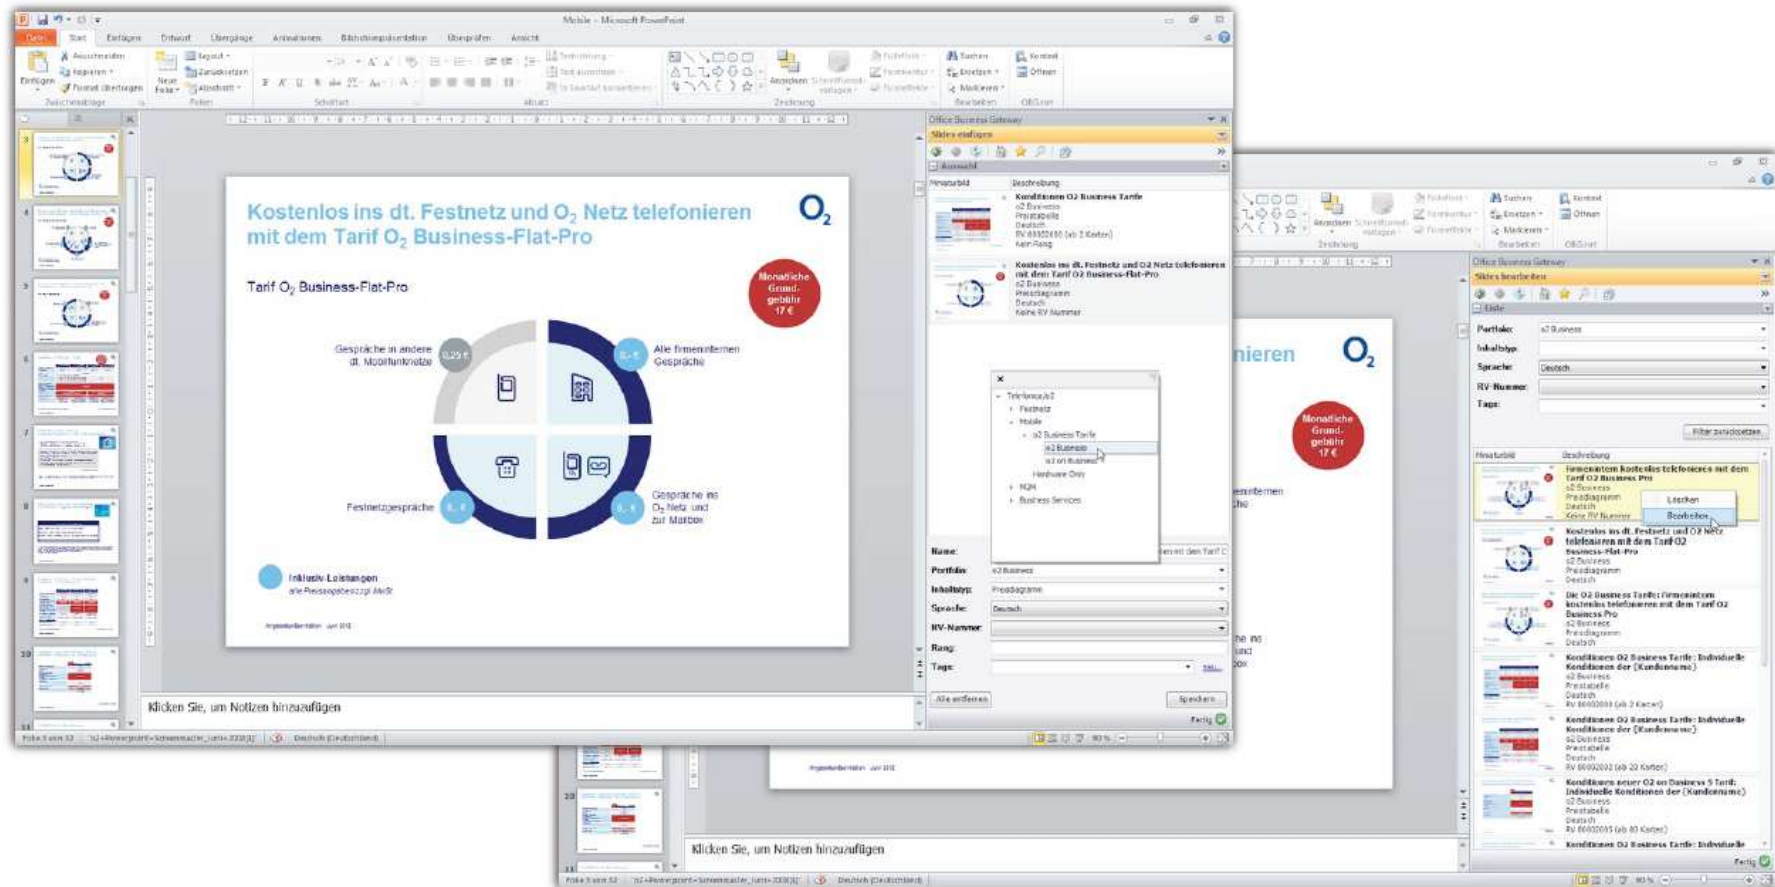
Mobile - Microsoft PowerPoint

Datei Start Einfügen Entwurf Übergänge Animationen Bildschirmpräsentation Überprüfen Ansicht

Ausschneiden Kopieren Format übertragen Einfügen Zwischenablage Neue Folie Layout Zurücksetzen Abschnitt Folien Schriftart Absatz Zeichnung Anordnen Schnellformatvorlagen Suchen Ersetzen Markieren Bearbeiten Kontext Öffnen OBGriot

Kostenlos ins dt. Festnetz und $O_2$ Netz telefonieren mit dem Tarif $O_2$ Business-Flat-Pro

$O_2$

Tarif $O_2$ Business-Flat-Pro

Monatliche Grundgebühr 17 €

Gespräche in andere dt. Mobilfunknetze

0,25 €

0,- €

Alle firmeninternen Gespräche

Festnetzgespräche

0,- €

0,- €

Gespräche ins $O_2$ Netz und zur Mailbox

Inklusiv-Leistungen

Klicken Sie, um Notizen hinzuzufügen

Office Business Gateway

Slides einfügen

Auswahl

Miniaturbild Beschreibung

Konditionen O2 Business Tarife
o2 Business
Preistabelle
Deutsch
Kein Rang

Kostenlos ins dt. Festnetz und O2 Netz telefonieren mit dem Tarif O2 Business-Flat-Pro
o2 Business
Preisdiagramm
Deutsch
Keine RV Nummer

Telefonica o2
Festnetz
Mobile
o2 Business Tarife
o2 Business
o2 on Business
Hardware Only
NGN
Business Services

Name:
Portfolio: o2 Business
Inhaltstyp: Preisdiagramm
Sprache: Deutsch
RV-Nummer:
Rang:
Tags:

Alle entfernen Speichern
Fertig

Folie 3 von 32 Deutsch (Deutschland) 90 %

nieren

$O_2$

Monatliche Grundgebühr 17 €

Office Business Gateway

Slides bearbeiten

Liste

Portfolio: o2 Business
Inhaltstyp:
Sprache: Deutsch
RV-Nummer:
Tags:

Filter zurücksetzen

Miniaturbild Beschreibung

Firmenintern kostenlos telefonieren mit dem Tarif O2 Business Pro
o2 Business
Preisdiagramm
Deutsch
Keine RV Nummer

Löschen
Bearbeiten

Kostenlos ins dt. Festnetz und O2 Netz telefonieren mit dem Tarif O2 Business-Flat-Pro
o2 Business
Preisdiagramm
Deutsch

Die O2 Business Tarife: Firmenintern kostenlos telefonieren mit dem Tarif O2 Business Pro
o2 Business
Preisdiagramm
Deutsch

Konditionen O2 Business Tarife: Individuelle Konditionen der (Kundenname)
o2 Business
Preistabelle
Deutsch

Konditionen O2 Business Tarife: Individuelle Konditionen der (Kundenname)
o2 Business
Preistabelle
Deutsch

Konditionen neuer O2 on Business 5 Tarif: Individuelle Konditionen der (Kundenname)
o2 Business
Preistabelle
Deutsch

Konditionen O2 Business Tarife: Individuelle

Fertig

Klicken Sie, um Notizen hinzuzufügen

Folie 3 von 32 Deutsch (Deutschland) 90 %